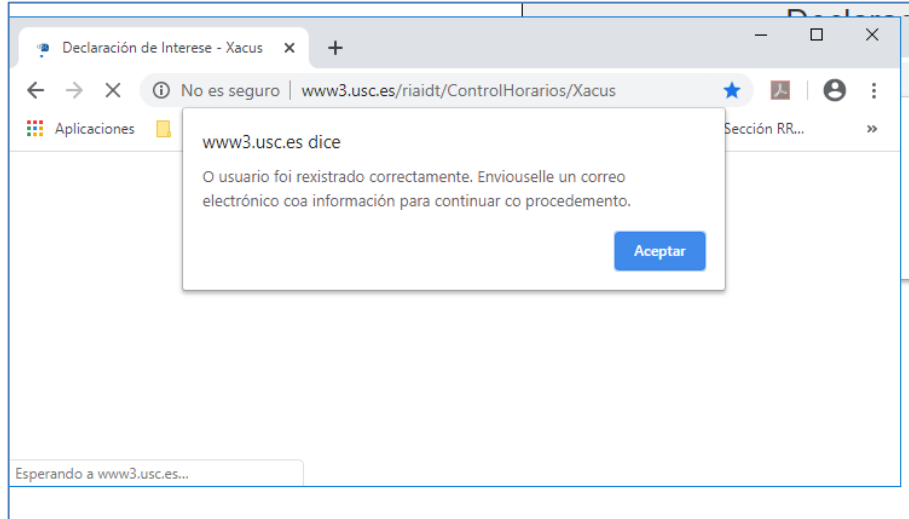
Declara

Declaración de Interese - Xacus ×
+

No es seguro | www3.usc.es/riaidt/ControlHorarios/Xacus

Aplicaciones

Sección RR...

»

www3.usc.es dice

O usuario foi rexistrado correctamente. Enviouselle un correo electrónico coa información para continuar co procedemento.

Aceptar

Esperando a www3.usc.es...